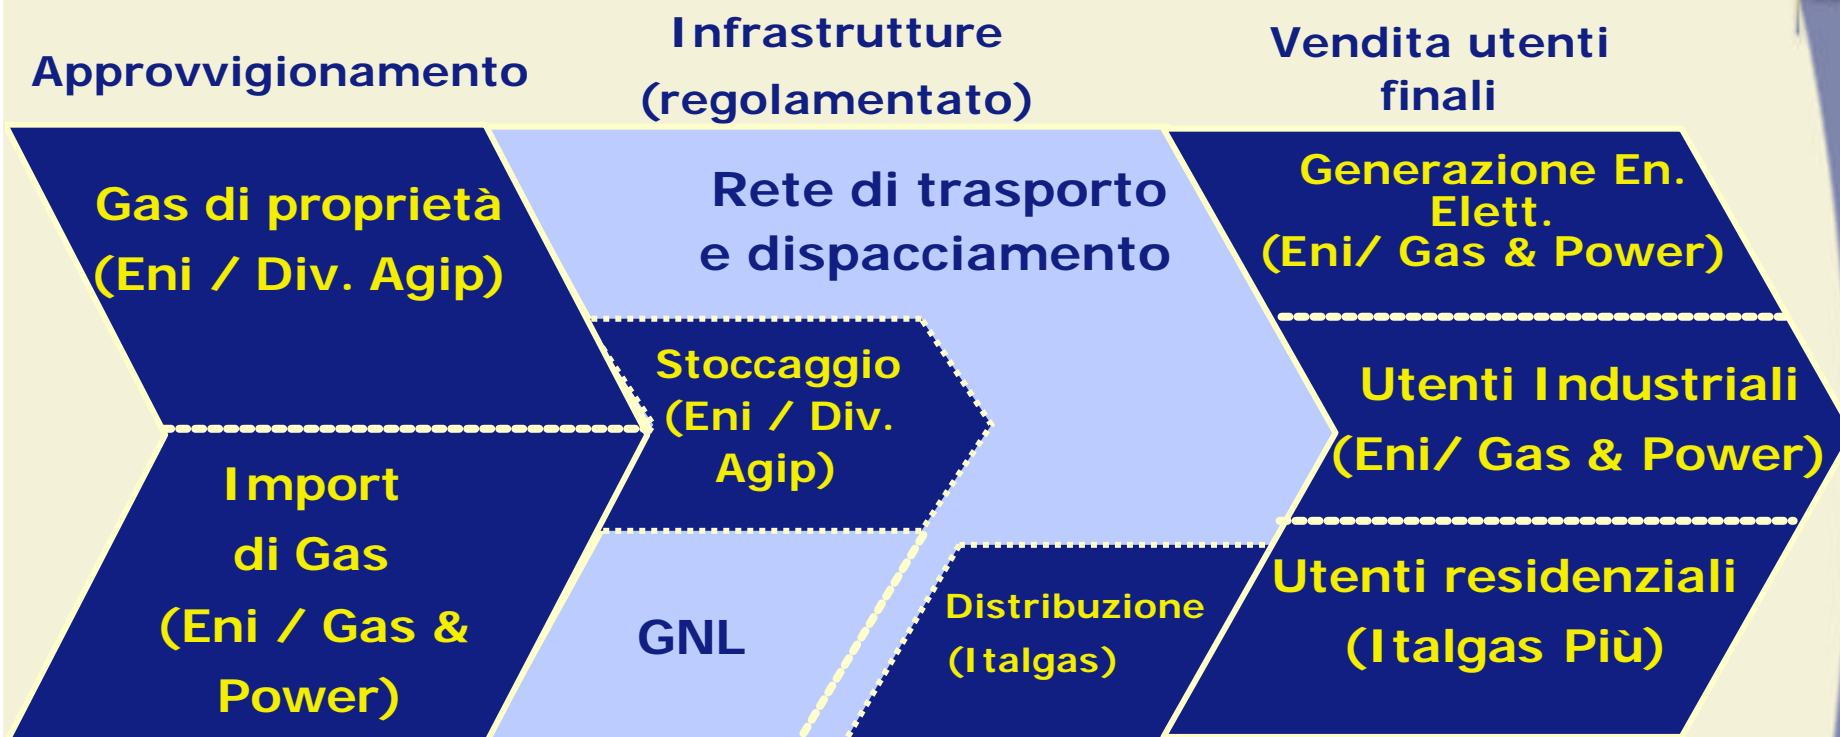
Approvvigionamento

Infrastrutture (regolamentato)

Vendita utenti finali

Gas di proprietà (Eni / Div. Agip)

Import di Gas (Eni / Gas & Power)

Rete di trasporto e dispacciamento

Stoccaggio (Eni / Div. Agip)

GNL

Distribuzione (Italgas)

Generazione En. Elett. (Eni/ Gas & Power)

Utenti Industriali (Eni/ Gas & Power)

Utenti residenziali (Italgas Più)